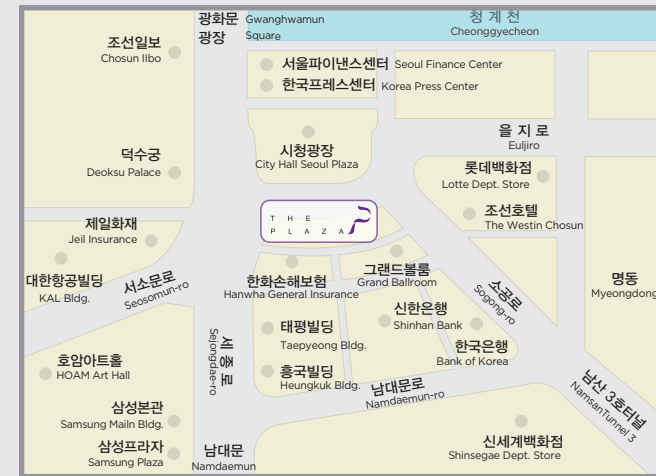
광화문 광장 Gwanghwamun Square
청 계 천 Cheonggyecheon
조선일보 Chosun Ilbo
서울파이낸스센터 Seoul Finance Center
한국프레스센터 Korea Press Center
을 지 로 Euljiro
시청광장 City Hall Seoul Plaza
덕수궁 Deoksu Palace
롯데백화점 Lotte Dept. Store
조선호텔 The Westin Chosun
THE PLAZA
제일화재 Jeil Insurance
그랜드볼룸 Grand Ballroom
소공로 Sogong-ro
명동 Myeongdong
대한항공빌딩 KAL Bldg.
서소문로 Seosomun-ro
한화손해보험 Hanwha General Insurance
세종로 Sejongdae-ro
태평빌딩 Taepyeong Bldg.
신한은행 Shinhan Bank
한국은행 Bank of Korea
호암아트홀 HOAM Art Hall
흥국빌딩 Heungkuk Bldg.
남대문로 Namdaemun-ro
남산 3호터널 NamsanTunnel 3
삼성본관 Samsung Mailn Bldg.
신세계백화점 Shinsegae Dept. Store
삼성프라자 Samsung Plaza
남대문 Namdaemun